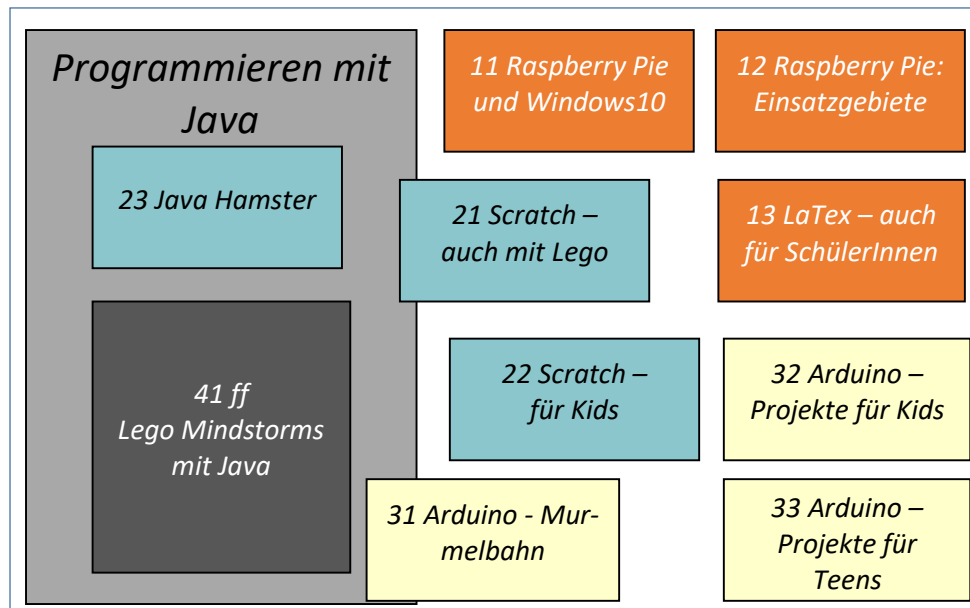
Programmieren mit Java

23 Java Hamster

41 ff
Lego Mindstorms mit Java

11 Raspberry Pie und Windows10

12 Raspberry Pie: Einsatzgebiete

21 Scratch – auch mit Lego

13 LaTex – auch für SchülerInnen

22 Scratch – für Kids

32 Arduino – Projekte für Kids

31 Arduino - Murmelbahn

33 Arduino – Projekte für Teens